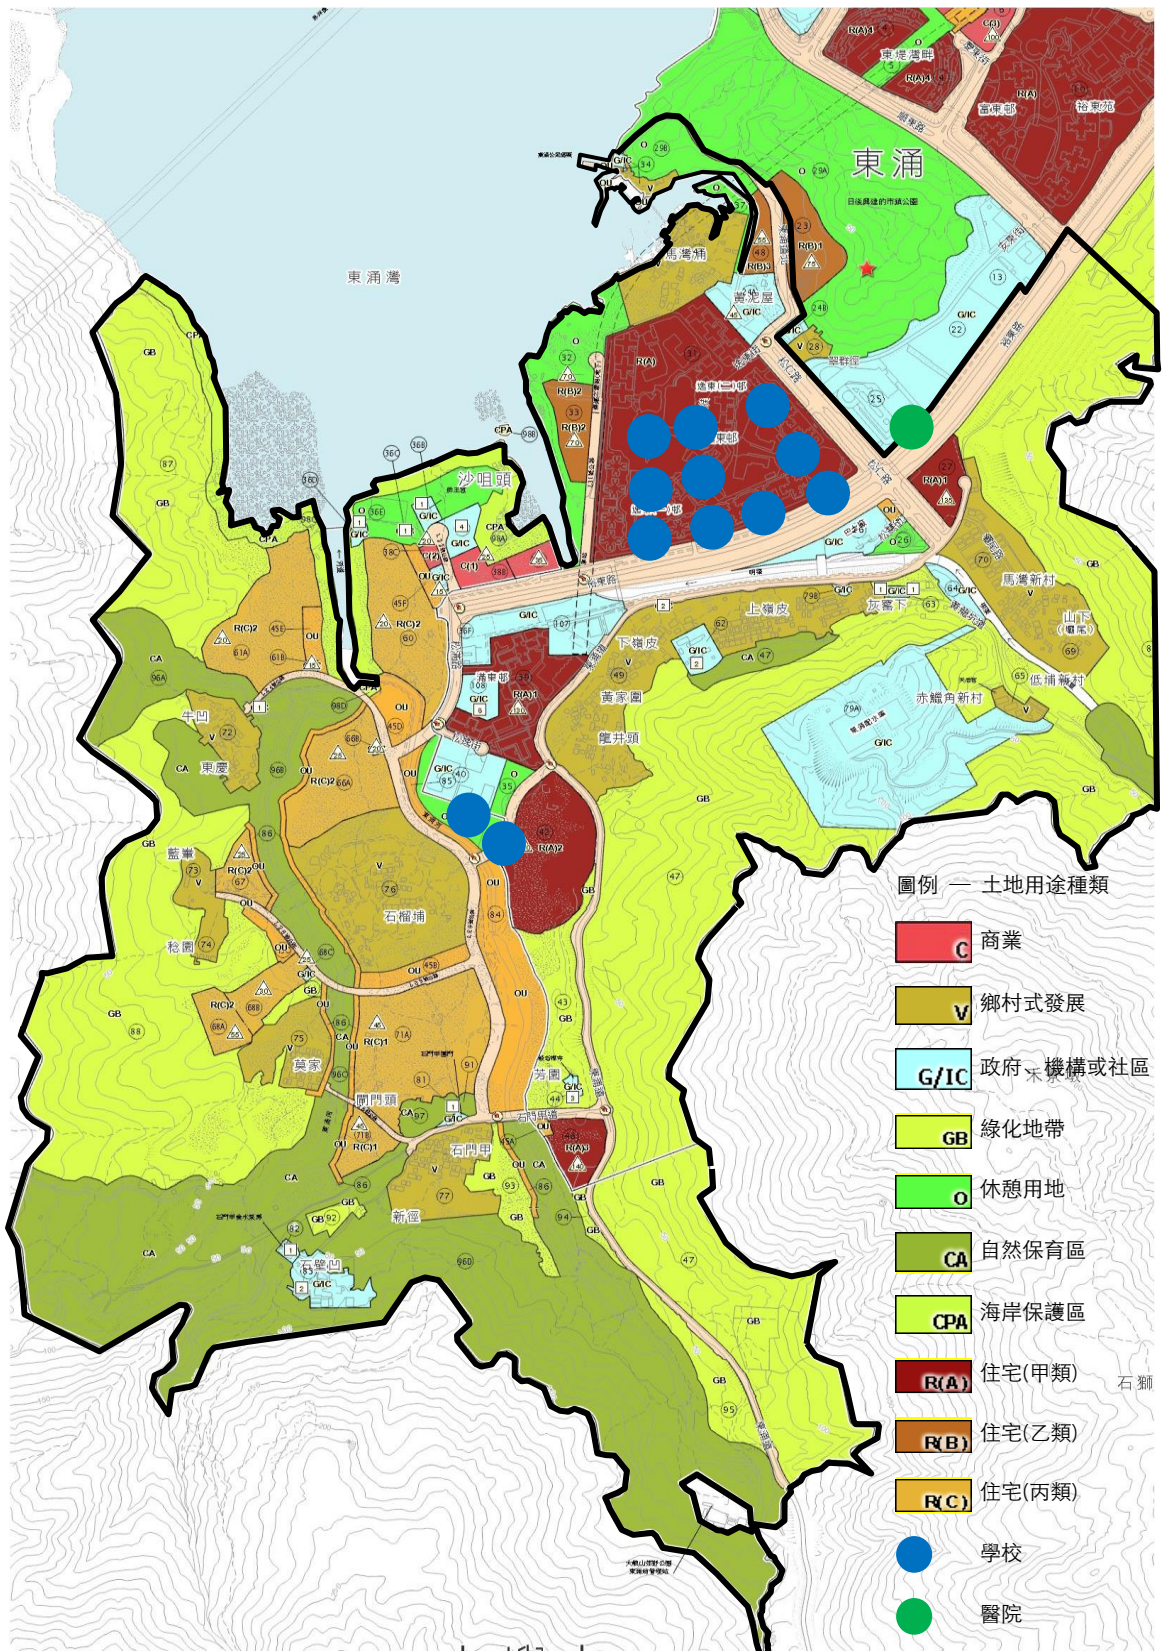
東涌
東涌灣
沙咀頭
馬灣涌
黃泥屋
富東邨
裕東苑
東堤灣畔
逸東(二)邨
逸東邨
滿東邨
上嶺皮
下嶺皮
黃家圍
龍井頭
牛凹
東慶
藍輋
稔園
石榴埔
莫家
鬧門頭
石門甲
新屋
石壁凹
芳園
馬灣新村
山下(圍尾)
低埔新村
赤鱲角新村
坑背
石獅

圖例 — 土地用途種類

C 商業
V 鄉村式發展
G/IC 政府、機構或社區
GB 綠化地帶
O 休憩用地
CA 自然保育區
CPA 海岸保護區
R(A) 住宅(甲類)
R(B) 住宅(乙類)
R(C) 住宅(丙類)
學校
醫院